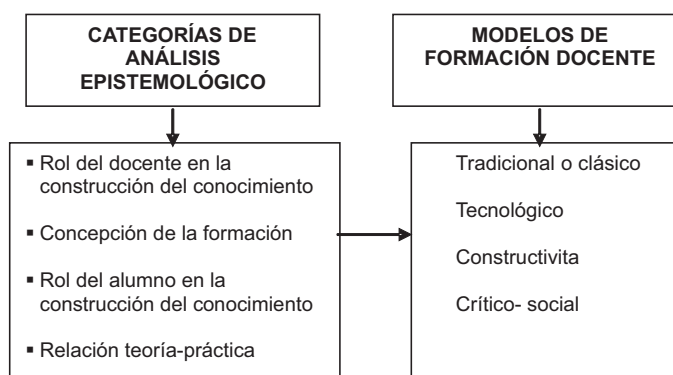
CATEGORÍAS DE ANÁLISIS EPISTEMOLÓGICO

MODELOS DE FORMACIÓN DOCENTE

▪ Rol del docente en la construcción del conocimiento

▪ Concepción de la formación

▪ Rol del alumno en la construcción del conocimiento

▪ Relación teoría-práctica

Tradicional o clásico

Tecnológico

Constructivita

Crítico- social